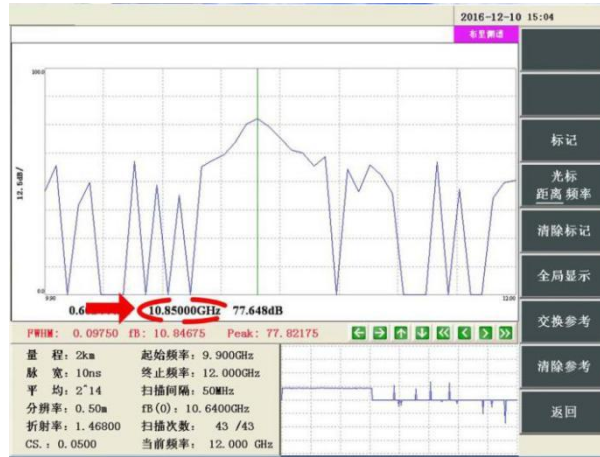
2016-12-10 15:04

布里渊谱

100.0

12.5dB/

0.0

9.90

12.00

0.6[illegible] 10.85000GHz 77.648dB

FWHM: 0.09750 fB: 10.84675 Peak: 77.82175

标记

光标
距离 频率

清除标记

全局显示

交换参考

清除参考

返回

量 程: 2km
脉 宽: 10ns
平 均: 2^14
分辨率: 0.50m
折射率: 1.46800
CS.: 0.0500

起始频率: 9.900GHz
终止频率: 12.000GHz
扫描间隔: 50MHz
fB(0): 10.6400GHz
扫描次数: 43 /43
当前频率: 12.000 GHz